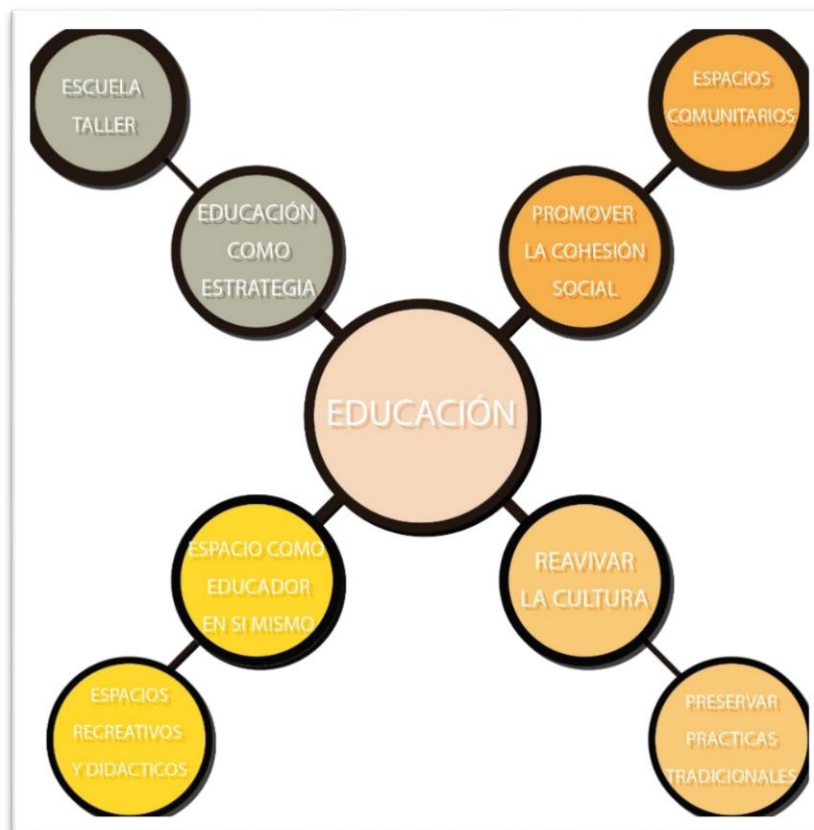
ESCUELA TALLER

ESPACIOS COMUNITARIOS

EDUCACIÓN COMO ESTRATEGIA

PROMOVER LA COHESIÓN SOCIAL

EDUCACIÓN

ESPACIO COMO EDUCADOR EN SI MISMO

REAVIVAR LA CULTURA

ESPACIOS RECREATIVOS Y DIDACTICOS

PRESERVAR PRACTICAS TRADICIONALES